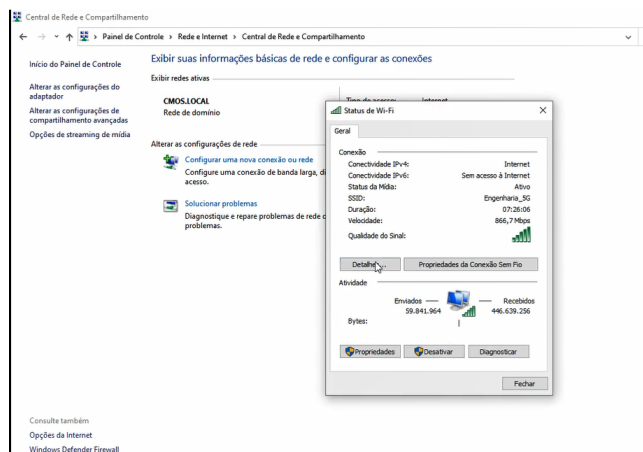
Central de Rede e Compartilhamento

Painel de Controle > Rede e Internet > Central de Rede e Compartilhamento

Início do Painel de Controle

Alterar as configurações do adaptador

Alterar as configurações de compartilhamento avançadas

Opções de streaming de mídia

Exibir suas informações básicas de rede e configurar as conexões

Exibir redes ativas

CMOS.LOCAL
Rede de domínio

Tipo de acesso: Internet

Alterar as configurações de rede

Configurar uma nova conexão ou rede
Configure uma conexão de banda larga, di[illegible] acesso.

Solucionar problemas
Diagnostique e repare problemas de rede o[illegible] problemas.

Status de Wi-Fi

Geral

Conexão

| | |
|---|---|
| Conectividade IPv4: | Internet |
| Conectividade IPv6: | Sem acesso à Internet |
| Status da Mídia: | Ativo |
| SSID: | Engenharia_5G |
| Duração: | 07:26:06 |
| Velocidade: | 866,7 Mbps |
| Qualidade do Sinal: | |

Detalhes...

Propriedades da Conexão Sem Fio

Atividade

Enviados — — Recebidos

Bytes: 59.841.964 446.639.256

Propriedades

Desativar

Diagnosticar

Fechar

Consulte também

Opções da Internet

Windows Defender Firewall